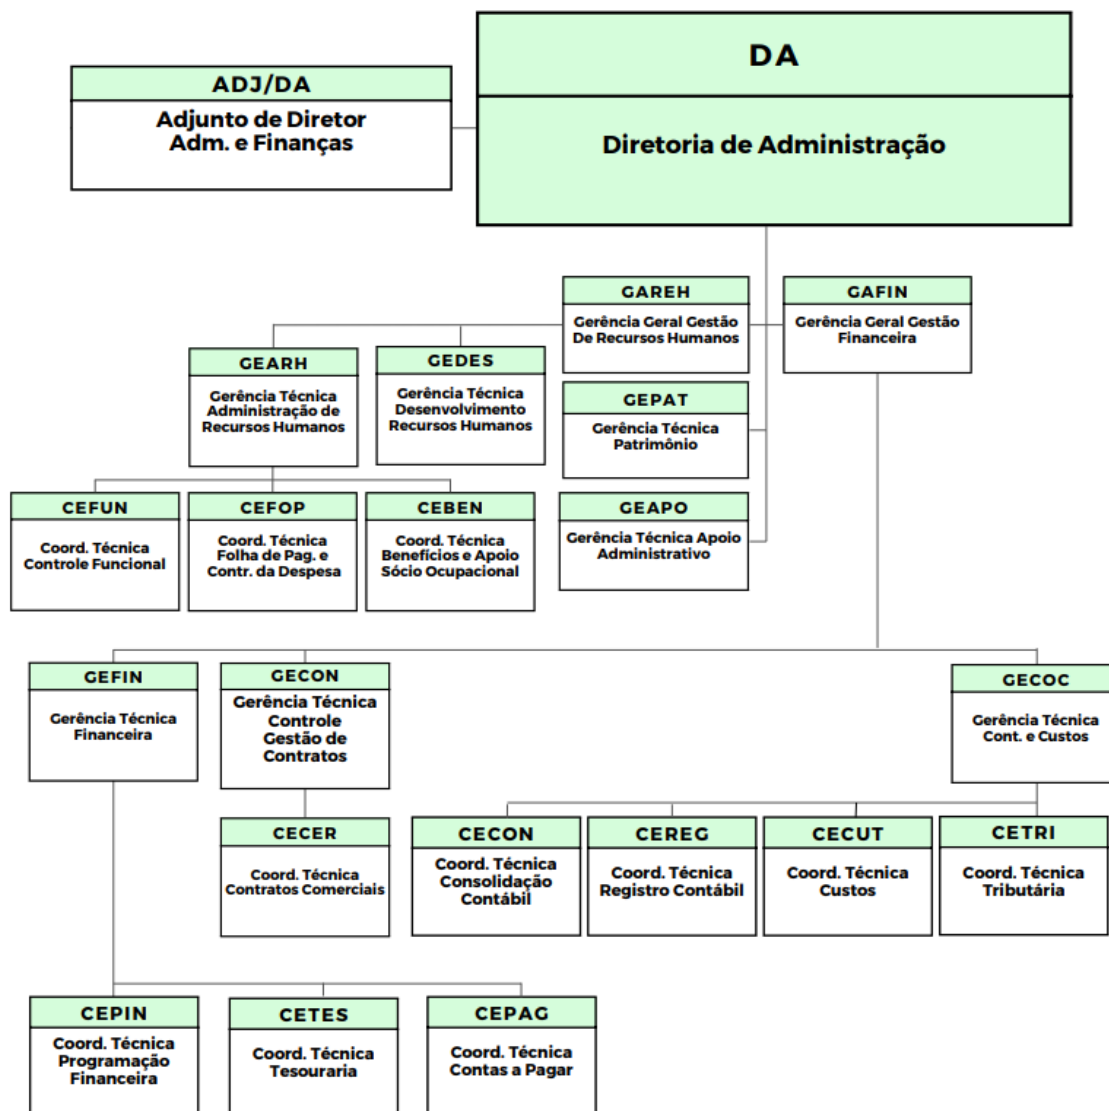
ADJ/DA

Adjunto de Diretor Adm. e Finanças

DA

Diretoria de Administração

GAREH

Gerência Geral Gestão De Recursos Humanos

GAFIN

Gerência Geral Gestão Financeira

GEARH

Gerência Técnica Administração de Recursos Humanos

GEDES

Gerência Técnica Desenvolvimento Recursos Humanos

GEPAT

Gerência Técnica Patrimônio

GEAPO

Gerência Técnica Apoio Administrativo

CEFUN

Coord. Técnica Controle Funcional

CEFOP

Coord. Técnica Folha de Pag. e Contr. da Despesa

CEBEN

Coord. Técnica Benefícios e Apoio Sócio Ocupacional

GEFIN

Gerência Técnica Financeira

GECON

Gerência Técnica Controle Gestão de Contratos

GECOC

Gerência Técnica Cont. e Custos

CECER

Coord. Técnica Contratos Comerciais

CECON

Coord. Técnica Consolidação Contábil

CEREG

Coord. Técnica Registro Contábil

CECUT

Coord. Técnica Custos

CETRI

Coord. Técnica Tributária

CEPIN

Coord. Técnica Programação Financeira

CETES

Coord. Técnica Tesouraria

CEPAG

Coord. Técnica Contas a Pagar